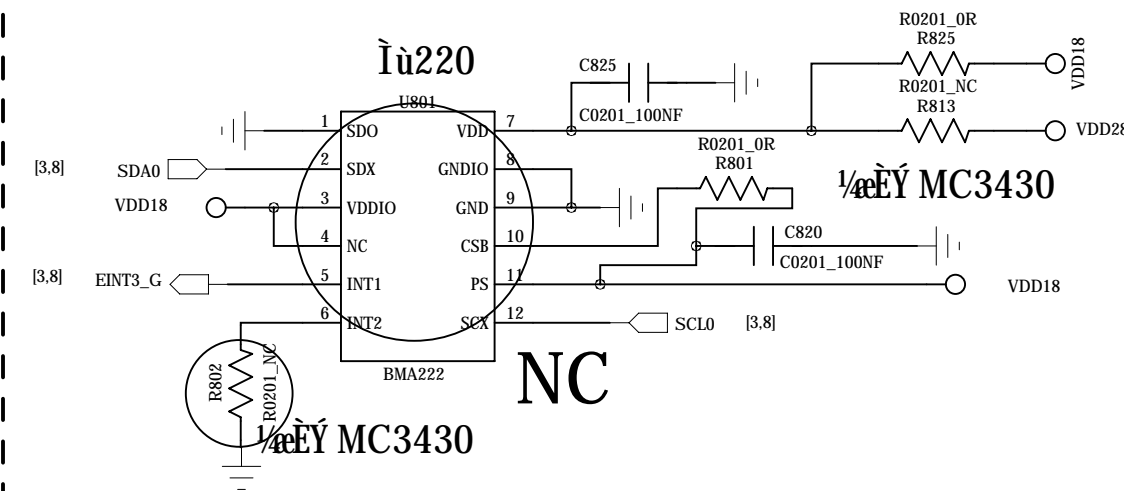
Ìù220

U801

1 SDO
2 SDX
3 VDDIO
4 NC
5 INT1
6 INT2

7 VDD
8 GNDIO
9 GND
10 CSB
11 PS
12 SCX

BMA222

[3,8] SDA0
VDD18
[3,8] EINT3_G

C825
C0201_100NF

R0201_0R
R825
VDD18
R0201_NC
R813
VDD28

R0201_0R
R801

¼æÈÝ MC3430

C820
C0201_100NF

VDD18

SCL0 [3,8]

NC

R802
R0201_NC

¼æÈÝ MC3430